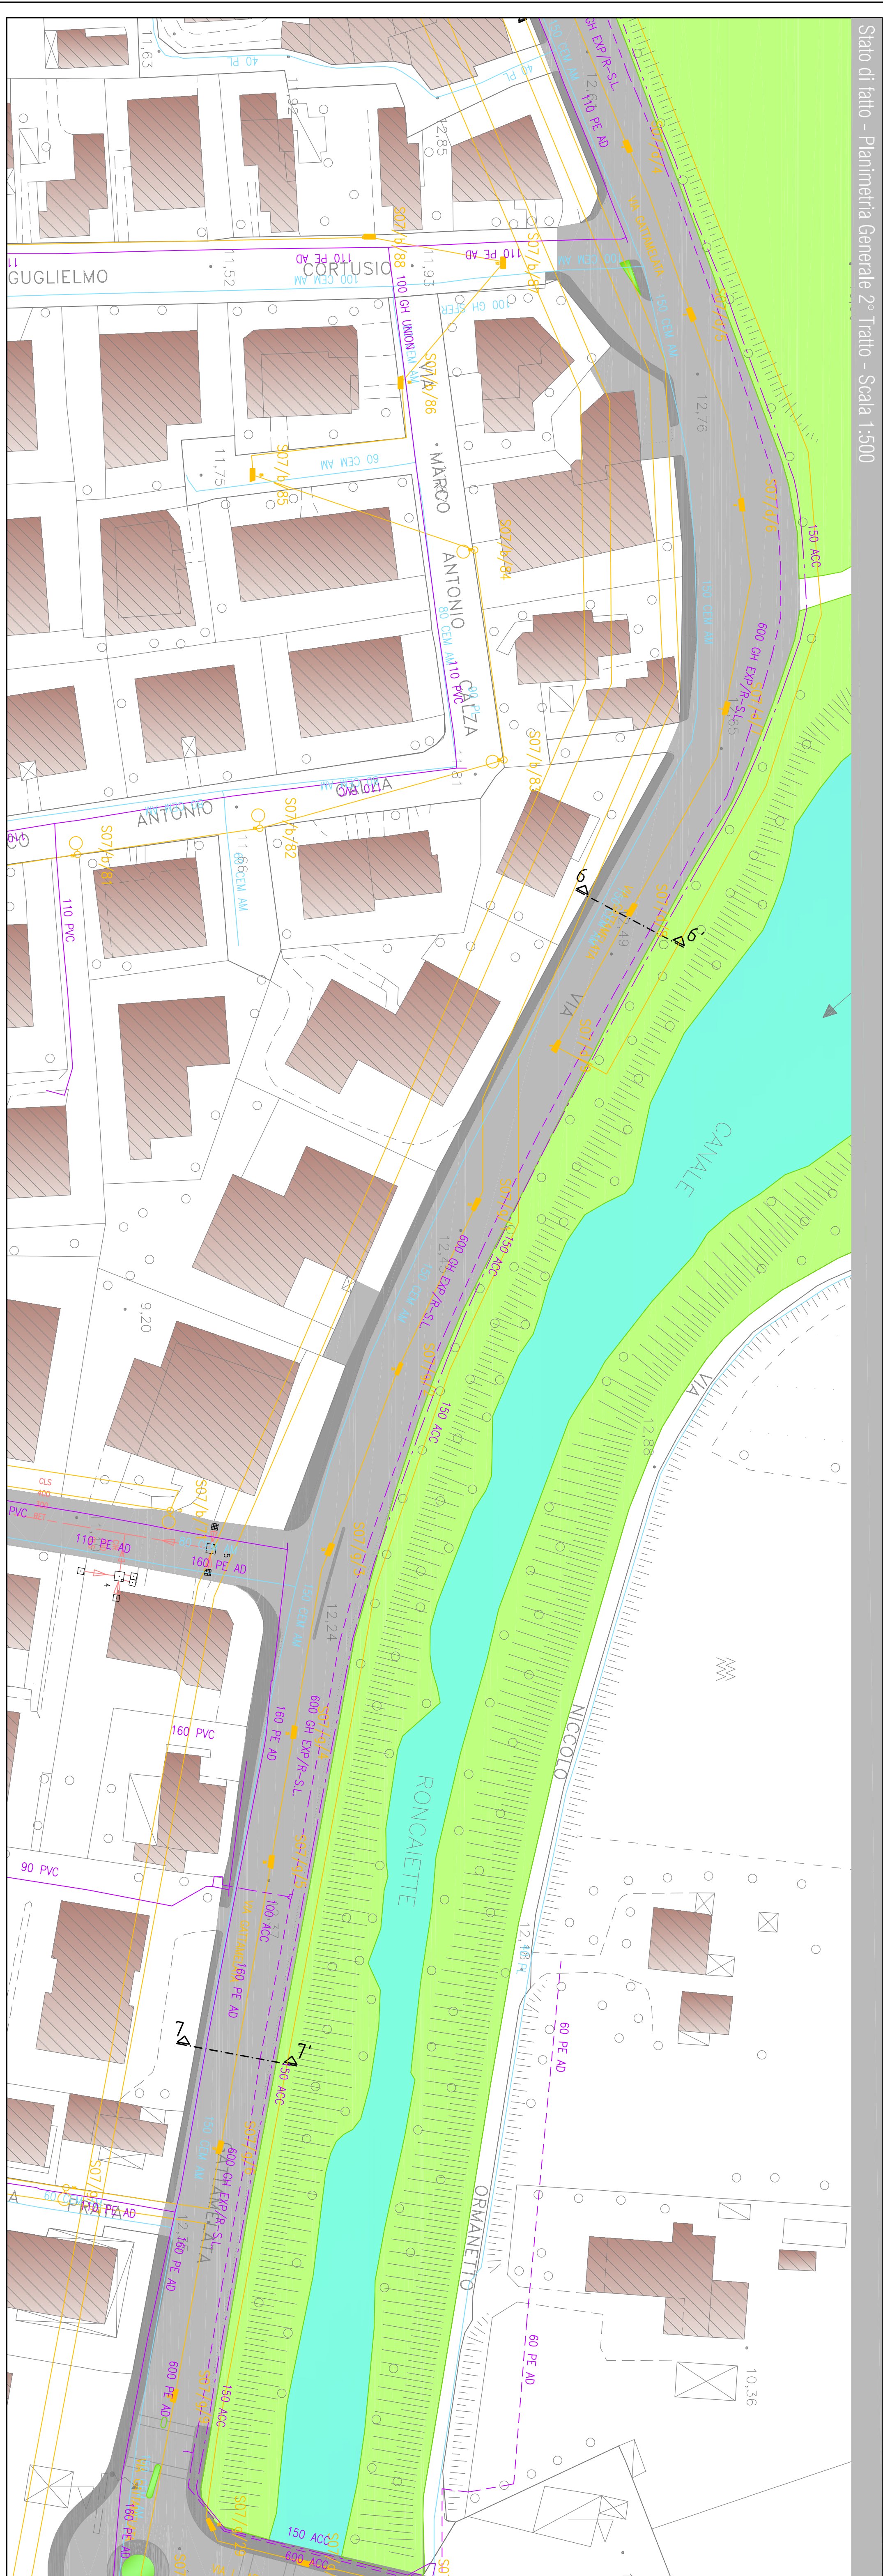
Stato di fatto - Planimetria Generale 2° Tratto - Scala 1:500

GUGLIELMO
CORTUSIO
VIA
MARCO
ANTONIO
CALZA
ANTONIO
VIA
CANALE
RONCAIETTE
VIA
NICCOLO
ORMANETTO

11,63
40 PL
11,92
12,85
110 PE AD
110 PE AD
110 PE AD
S07/b/88
S07/b/87
S07/b/86
S07/b/85
S07/b/84
S07/b/83
S07/b/82
S07/b/81
11,52
11,93
100 CEM AM
100 GH UNIONEM AM
60 CEM AM
11,75
12,76
150 ACC
600 GH EXP/R-SL
80 CEM AM
110 PVC
11,81
11,66
60 CEM AM
110 PVC
600 GH EXP/R-SL
150 ACC
12,49
6
6'
12,45
150 ACC
9,20
12,88
110 PE AD
160 PE AD
90 PVC
12,24
160 PE AD
600 GH EXP/R-SL
160 PVC
90 PVC
160 PE AD
150 ACC
12,18
60 PE AD
7
7'
50 ACC
600 GH EXP/R-SL
110 PE AD
160 PE AD
600 PE AD
150 ACC
60 PE AD
10,36
160 PE AD
150 ACC
600 ACC